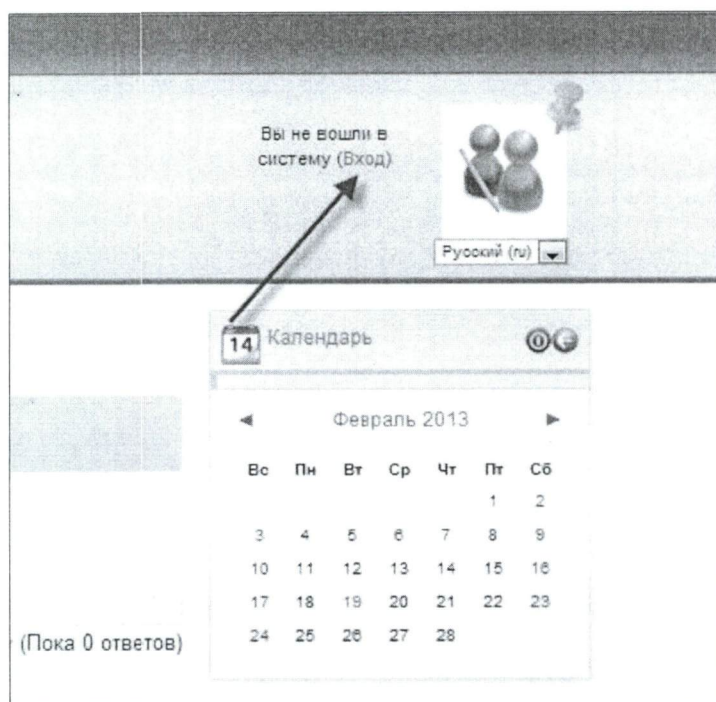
Вы не вошли в систему (Вход)

Русский (ru)

14 Календарь

◄ Февраль 2013 ►

| Вс | Пн | Вт | Ср | Чт | Пт | Сб |
|---|---|---|---|---|---|---|
| | | | | | 1 | 2 |
| 3 | 4 | 5 | 6 | 7 | 8 | 9 |
| 10 | 11 | 12 | 13 | 14 | 15 | 16 |
| 17 | 18 | 19 | 20 | 21 | 22 | 23 |
| 24 | 25 | 26 | 27 | 28 | | |

(Пока 0 ответов)